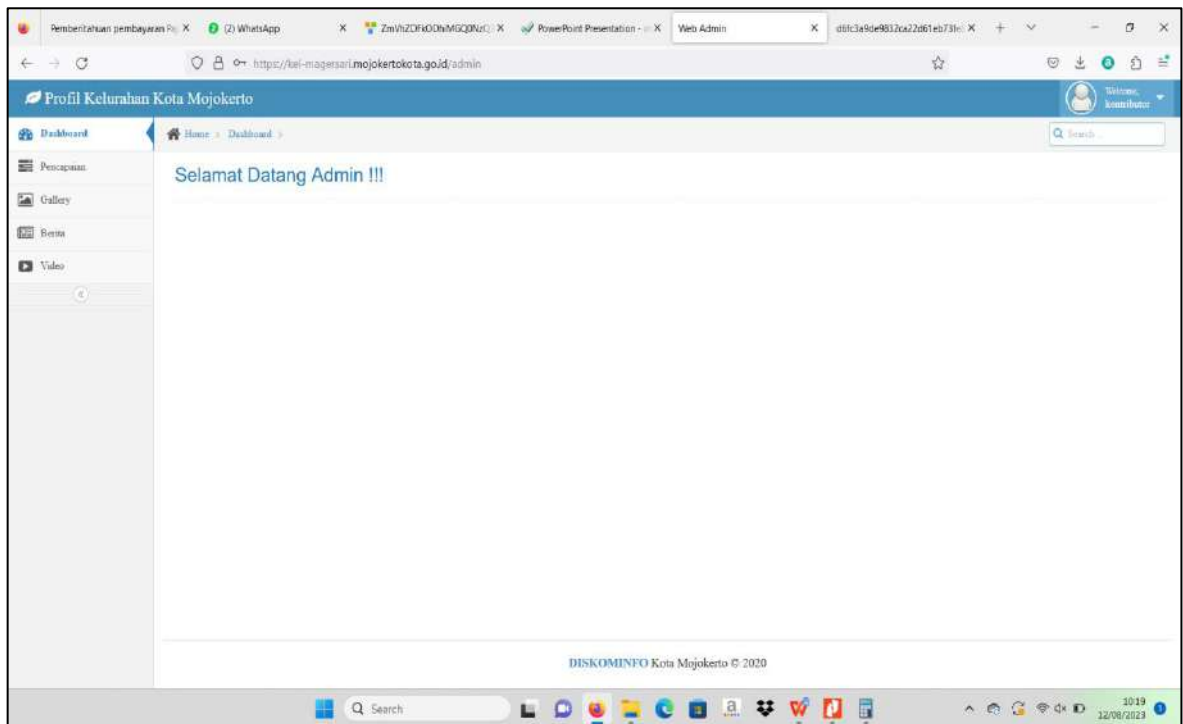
Pemberitahuan pembayaran Pe X
(2) WhatsApp X
ZmVhZDFkODhiMGQ0NzQ X
PowerPoint Presentation - X
Web Admin X
d6fc3a9de9832ca22d61eb73fe X

https://kel-magersari.mojokertokota.go.id/admin

Profil Kelurahan Kota Mojokerto

Welcome, kontributor

Dashboard
Pencapaian
Gallery
Berita
Video

Home > Dashboard >

Search

Selamat Datang Admin !!!

DISKOMINFO Kota Mojokerto © 2020

Search

10:19
12/08/2023